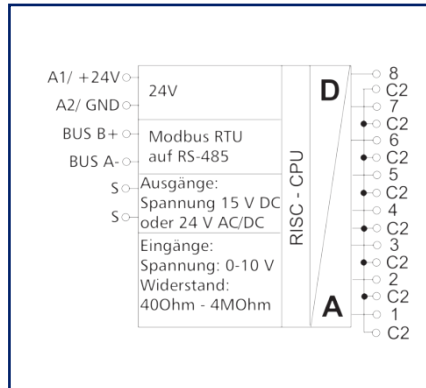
A1/ +24V
A2/ GND
BUS B+
BUS A-
S
S

24V

Modbus RTU auf RS-485

Ausgänge:
Spannung 15 V DC oder 24 V AC/DC

Eingänge:
Spannung: 0-10 V
Widerstand:
40Ohm - 4MOhm

RISC - CPU

D

A

8
C2
7
C2
6
C2
5
C2
4
C2
3
C2
2
C2
1
C2